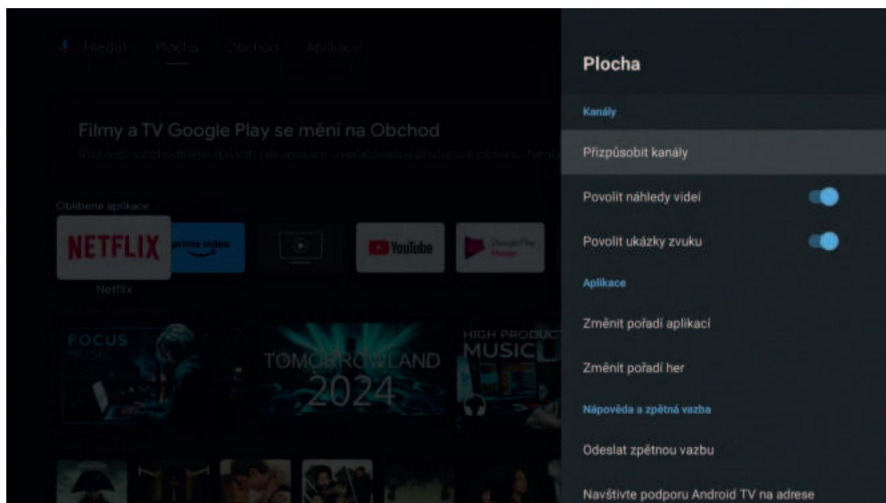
Hledat Plocha Obchod Aplikace

Filmy a TV Google Play se mění na Obchod

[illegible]

Oblíbené aplikace

NETFLIX prime video YouTube Google Play Music

Netflix

FOCUS MUSIC

TOMORROWLAND 2024

HIGH PRODUC MUSIC

Plocha

Kanály

Přizpůsobit kanály

Povolit náhledy videí

Povolit ukázky zvuku

Aplikace

Změnit pořadí aplikací

Změnit pořadí her

Nápověda a zpětná vazba

Odeslat zpětnou vazbu

Navštivte podporu Android TV na adrese